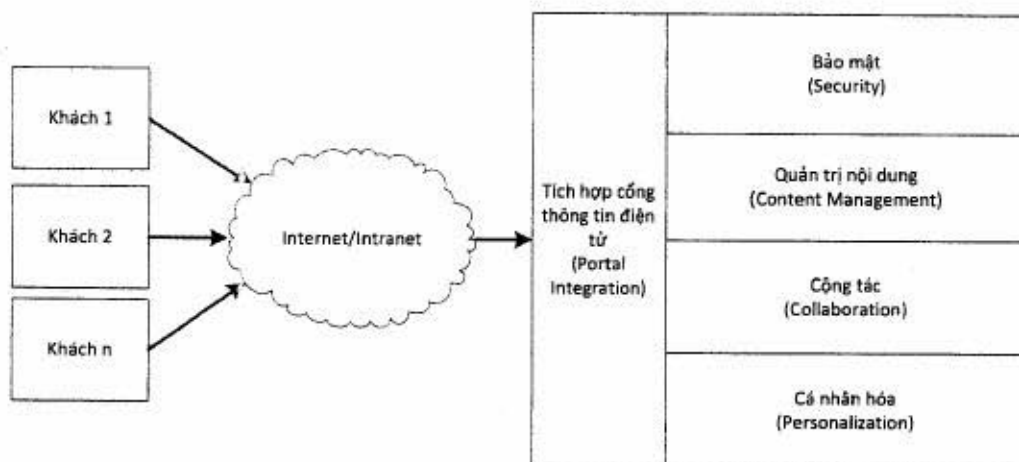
Khách 1

Khách 2

Khách n

Internet/Intranet

Tích hợp cổng thông tin điện tử (Portal Integration)

Bảo mật (Security)

Quản trị nội dung (Content Management)

Cộng tác (Collaboration)

Cá nhân hóa (Personalization)